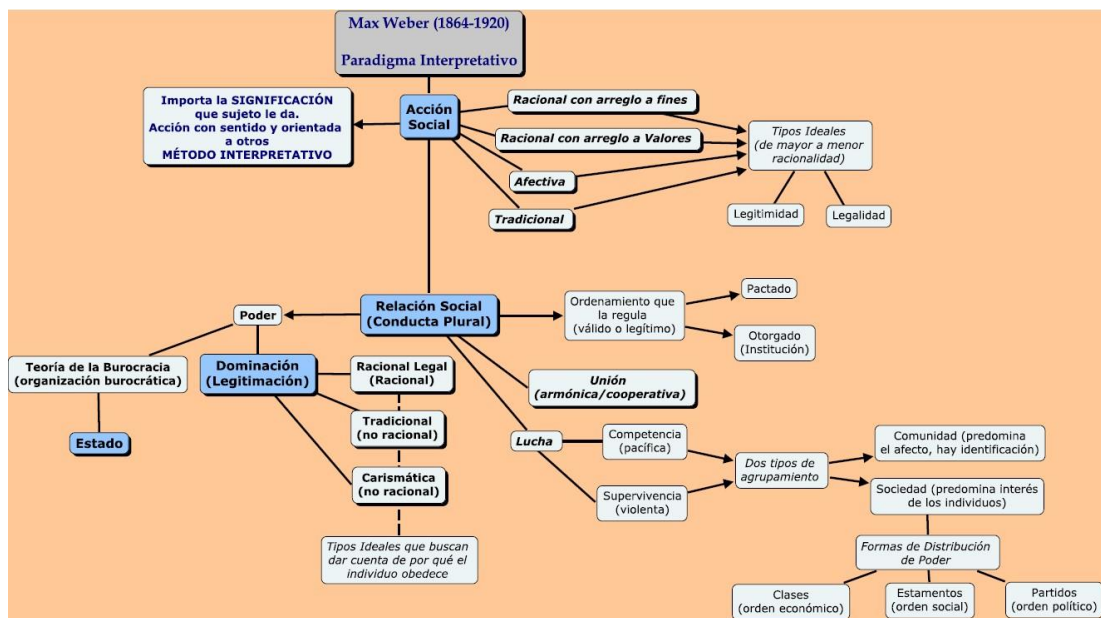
Max Weber (1864-1920)

Paradigma Interpretativo

Importa la SIGNIFICACIÓN que sujeto le da. Acción con sentido y orientada a otros MÉTODO INTERPRETATIVO

Acción Social

Racional con arreglo a fines

Racional con arreglo a Valores

Afectiva

Tradicional

Tipos Ideales (de mayor a menor racionalidad)

Legitimidad

Legalidad

Poder

Relación Social (Conducta Plural)

Ordenamiento que la regula (válido o legítimo)

Pactado

Otorgado (Institución)

Teoría de la Burocracia (organización burocrática)

Dominación (Legitimación)

Racional Legal (Racional)

Unión (armónica/cooperativa)

Estado

Tradicional (no racional)

Lucha

Competencia (pacífica)

Dos tipos de agrupamiento

Comunidad (predomina el afecto, hay identificación)

Carismática (no racional)

Supervivencia (violenta)

Sociedad (predomina interés de los individuos)

Tipos Ideales que buscan dar cuenta de por qué el individuo obedece

Formas de Distribución de Poder

Clases (orden económico)

Estamentos (orden social)

Partidos (orden político)